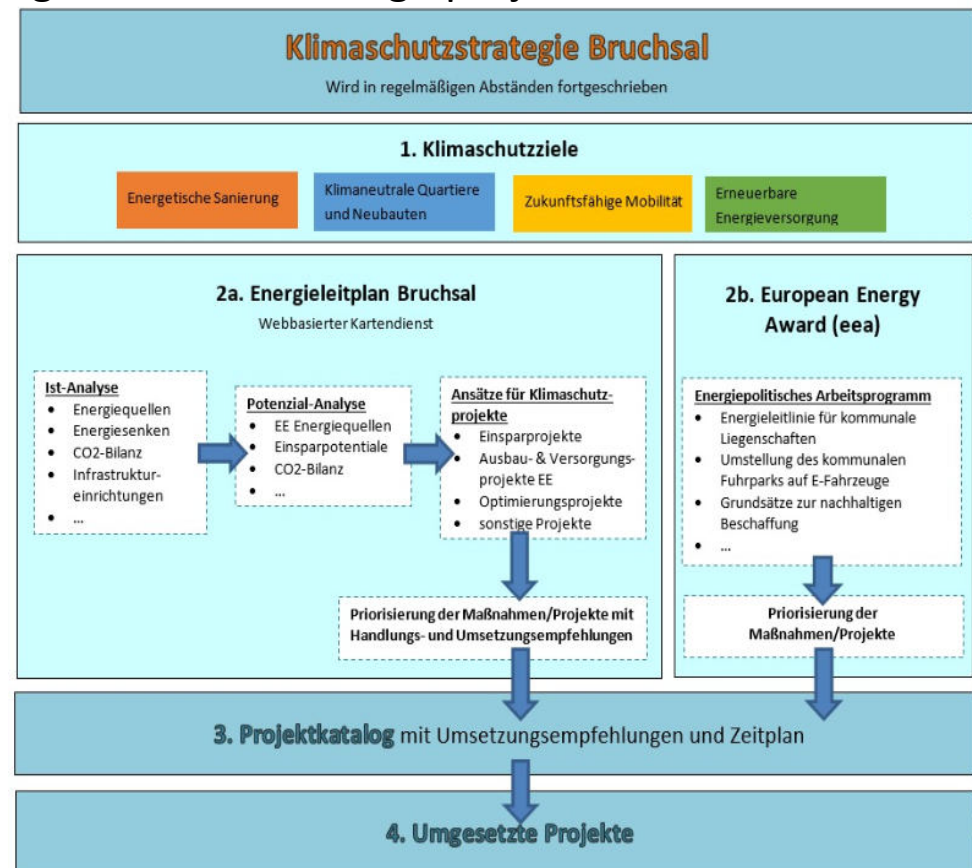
Klimaschutzstrategie Bruchsal

Wird in regelmäßigen Abständen fortgeschrieben

1. Klimaschutzziele

Energetische Sanierung

Klimaneutrale Quartiere und Neubauten

Zukunftsfähige Mobilität

Erneuerbare Energieversorgung

2a. Energieleitplan Bruchsal

Webbasierter Kartendienst

Ist-Analyse
- Energiequellen
- Energiesenken
- CO2-Bilanz
- Infrastruktureinrichtungen
- ...

Potenzial-Analyse
- EE Energiequellen
- Einsparpotentiale
- CO2-Bilanz
- ...

Ansätze für Klimaschutzprojekte
- Einsparprojekte
- Ausbau- & Versorgungsprojekte EE
- Optimierungsprojekte
- sonstige Projekte

Priorisierung der Maßnahmen/Projekte mit Handlungs- und Umsetzungsempfehlungen

2b. European Energy Award (eea)

Energiepolitisches Arbeitsprogramm
- Energieleitlinie für kommunale Liegenschaften
- Umstellung des kommunalen Fuhrparks auf E-Fahrzeuge
- Grundsätze zur nachhaltigen Beschaffung
- ...

Priorisierung der Maßnahmen/Projekte

3. Projektkatalog mit Umsetzungsempfehlungen und Zeitplan

4. Umgesetzte Projekte